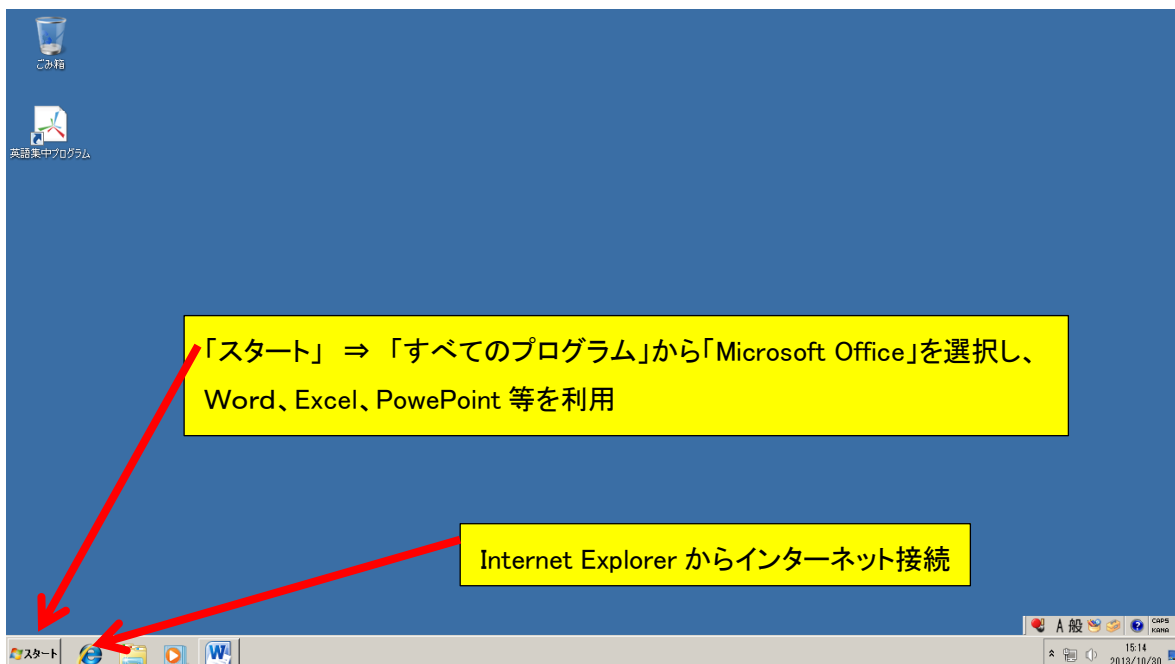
ごみ箱

英語集中プログラム

「スタート」 ⇒ 「すべてのプログラム」から「Microsoft Office」を選択し、Word、Excel、PowePoint 等を利用

Internet Explorer からインターネット接続

スタート

A 般

CAPS KANA

15:14
2013/10/30